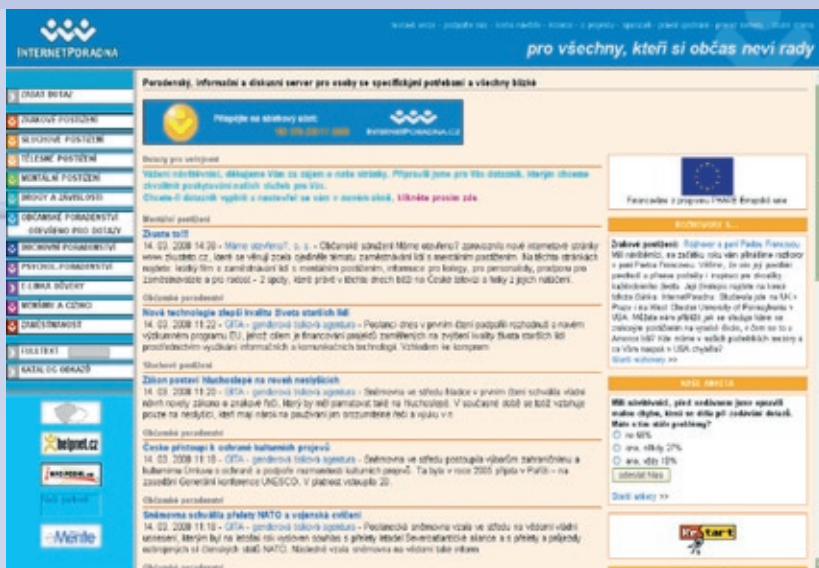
INTERNETPORADNA

pro všechny, kteří si občas neví rady

ZADAT DOTAZ
ZRAKOVÉ POSTIŽENÍ
SLUCHOVÉ POSTIŽENÍ
TĚLESNÉ POSTIŽENÍ
MENTÁLNÍ POSTIŽENÍ
DROGY A ZÁVISLOSTI
OBČANSKÉ PORADENSTVÍ
ODBORNÍ PRO DOTAZY
SOCIÁLNÍ PORADENSTVÍ
PSYCHOL.PORADENSTVÍ
LINKA DŮVĚRY
MENŠINY A CIZINCI
ZAMĚSTNANOST
FULLTEXT
KATALOG ODKAZŮ

Poradenský, informační a diskusní server pro osoby se specifickými potřebami a všechny blízké

Připojte se na síťový účet:

INTERNETPORADNA.CZ

Dotazy pro veřejnost

Vážení návštěvníci, děkujeme Vám za zájem o naše stránky. Připravili jsme pro Vás dotazník, kterým chceme zkvalitnit poskytování našich služeb pro Vás.
Chcete-li dotazník vyplnit a nastavit se vám o novém okně, klikněte prosím zde.

Mentální postižení

Zkuste to!!!

14. 03. 2008 14:30 – Máme otevřeno?, o. s. – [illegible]

Občanské poradenství

Nová technologie zlepší kvalitu života starších lidí

14. 03. 2008 11:22 – GITA – genderová tisková agentura – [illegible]

Sluchové postižení

Zákon postaví Neslyšících na roveň neslyšících

14. 03. 2008 11:18 – GITA – genderová tisková agentura – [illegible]

Občanské poradenství

České přistoupí k ochraně kulturních projevů

14. 03. 2008 11:18 – GITA – genderová tisková agentura – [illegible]

Občanské poradenství

Sněmovna schválila přístup NATO a vojenská cvičení

14. 03. 2008 11:18 – GITA – genderová tisková agentura – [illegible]

Financováno z programu PHARE Evropské unie

ROZHOVORY S...

Zrakové postižení: Rozhovor s paní Pavlou Francovou
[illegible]

NAŠE ANKETA

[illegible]
ne 68%
ano, velký 27%
ano, dílčí 10%
odeslat hlas
Další ankety >>

helpnet.cz
eMěnte
start